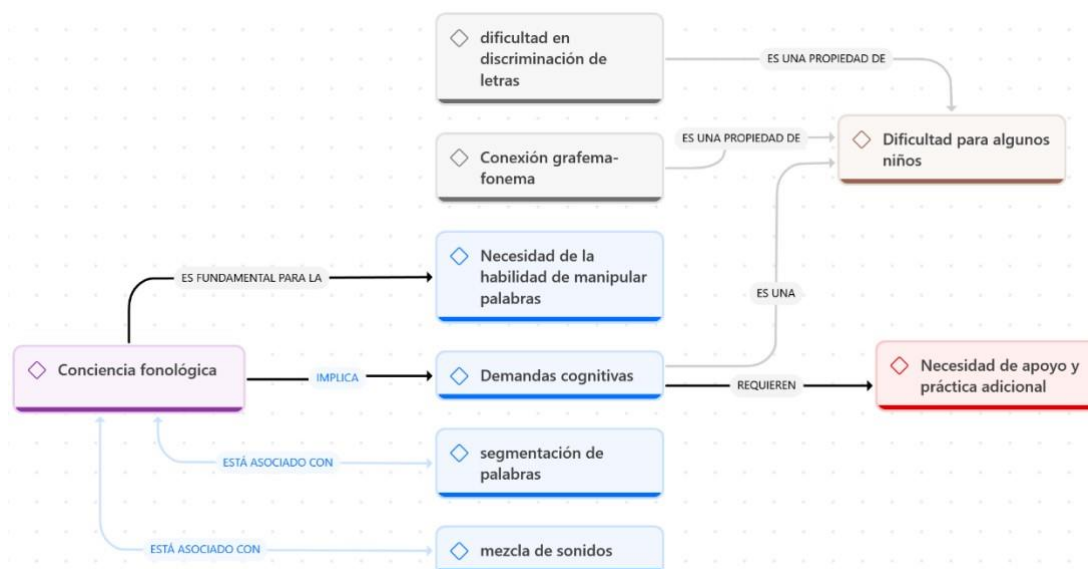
dificultad en discriminación de letras

ES UNA PROPIEDAD DE

Conexión grafema-fonema

ES UNA PROPIEDAD DE

Dificultad para algunos niños

ES FUNDAMENTAL PARA LA

Necesidad de la habilidad de manipular palabras

ES UNA

Conciencia fonológica

IMPLICA

Demandas cognitivas

REQUIEREN

Necesidad de apoyo y práctica adicional

ESTÁ ASOCIADO CON

segmentación de palabras

ESTÁ ASOCIADO CON

mezcla de sonidos